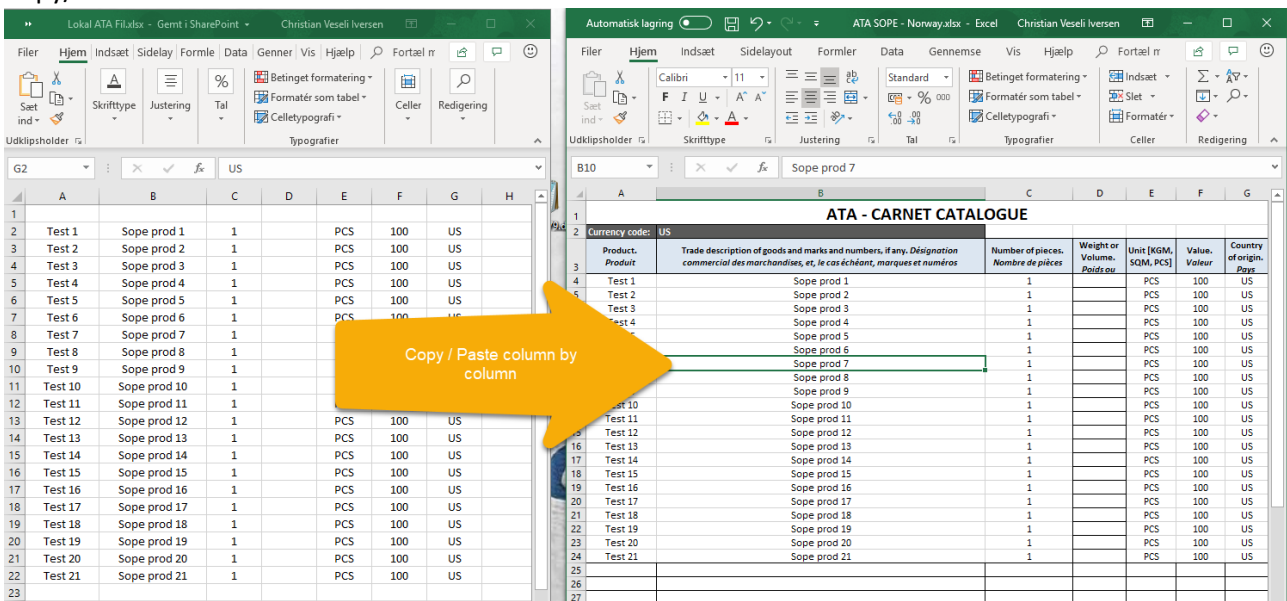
Lokal ATA Fil.xlsx - Gemt i SharePoint   Christian Veseli Iversen

Filer Hjem Indsæt Sidelay Formle Data Genner Vis Hjælp Fortæl m

Sæt ind Skrifttype Justering % Tal Betinget formatering Formatér som tabel Celletypografi Celler Redigering

Udklipsholder Typografier

G2 US

| | A | B | C | D | E | F | G | H |
|---|---|---|---|---|---|---|---|---|
| 1 | | | | | | | | |
| 2 | Test 1 | Sope prod 1 | 1 | | PCS | 100 | US | |
| 3 | Test 2 | Sope prod 2 | 1 | | PCS | 100 | US | |
| 4 | Test 3 | Sope prod 3 | 1 | | PCS | 100 | US | |
| 5 | Test 4 | Sope prod 4 | 1 | | PCS | 100 | US | |
| 6 | Test 5 | Sope prod 5 | 1 | | PCS | 100 | US | |
| 7 | Test 6 | Sope prod 6 | 1 | | PCS | 100 | US | |
| 8 | Test 7 | Sope prod 7 | 1 | | | | | |
| 9 | Test 8 | Sope prod 8 | 1 | | | | | |
| 10 | Test 9 | Sope prod 9 | 1 | | | | | |
| 11 | Test 10 | Sope prod 10 | 1 | | | | | |
| 12 | Test 11 | Sope prod 11 | 1 | | | | | |
| 13 | Test 12 | Sope prod 12 | 1 | | PCS | 100 | US | |
| 14 | Test 13 | Sope prod 13 | 1 | | PCS | 100 | US | |
| 15 | Test 14 | Sope prod 14 | 1 | | PCS | 100 | US | |
| 16 | Test 15 | Sope prod 15 | 1 | | PCS | 100 | US | |
| 17 | Test 16 | Sope prod 16 | 1 | | PCS | 100 | US | |
| 18 | Test 17 | Sope prod 17 | 1 | | PCS | 100 | US | |
| 19 | Test 18 | Sope prod 18 | 1 | | PCS | 100 | US | |
| 20 | Test 19 | Sope prod 19 | 1 | | PCS | 100 | US | |
| 21 | Test 20 | Sope prod 20 | 1 | | PCS | 100 | US | |
| 22 | Test 21 | Sope prod 21 | 1 | | PCS | 100 | US | |
| 23 | | | | | | | | |

Automatisk lagring   ATA SOPE - Norway.xlsx - Excel   Christian Veseli Iversen

Filer Hjem Indsæt Sidelayout Formler Data Gennemse Vis Hjælp Fortæl m

Sæt ind Calibri 11 F I U A A Standard % 000 Betinget formatering Formatér som tabel Celletypografi Indsæt Slet Formatér

Udklipsholder Skrifttype Justering Tal Typografier Celler Redigering

B10 Sope prod 7

ATA - CARNET CATALOGUE

Currency code: US

| Product. Produit | Trade description of goods and marks and numbers, if any. Désignation commercial des marchandises, et, le cas échéant, marques et numéros | Number of pieces. Nombre de pièces | Weight or Volume. Poids ou | Unit [KGM, SQM, PCS] | Value. Valeur | Country of origin. Pays |
|---|---|---|---|---|---|---|
| Test 1 | Sope prod 1 | 1 | | PCS | 100 | US |
| Test 2 | Sope prod 2 | 1 | | PCS | 100 | US |
| Test 3 | Sope prod 3 | 1 | | PCS | 100 | US |
| Test 4 | Sope prod 4 | 1 | | PCS | 100 | US |
| | Sope prod 5 | 1 | | PCS | 100 | US |
| | Sope prod 6 | 1 | | PCS | 100 | US |
| | Sope prod 7 | 1 | | PCS | 100 | US |
| | Sope prod 8 | 1 | | PCS | 100 | US |
| | Sope prod 9 | 1 | | PCS | 100 | US |
| Test 10 | Sope prod 10 | 1 | | PCS | 100 | US |
| Test 11 | Sope prod 11 | 1 | | PCS | 100 | US |
| Test 12 | Sope prod 12 | 1 | | PCS | 100 | US |
| Test 13 | Sope prod 13 | 1 | | PCS | 100 | US |
| Test 14 | Sope prod 14 | 1 | | PCS | 100 | US |
| Test 15 | Sope prod 15 | 1 | | PCS | 100 | US |
| Test 16 | Sope prod 16 | 1 | | PCS | 100 | US |
| Test 17 | Sope prod 17 | 1 | | PCS | 100 | US |
| Test 18 | Sope prod 18 | 1 | | PCS | 100 | US |
| Test 19 | Sope prod 19 | 1 | | PCS | 100 | US |
| Test 20 | Sope prod 20 | 1 | | PCS | 100 | US |
| Test 21 | Sope prod 21 | 1 | | PCS | 100 | US |

Copy / Paste column by column